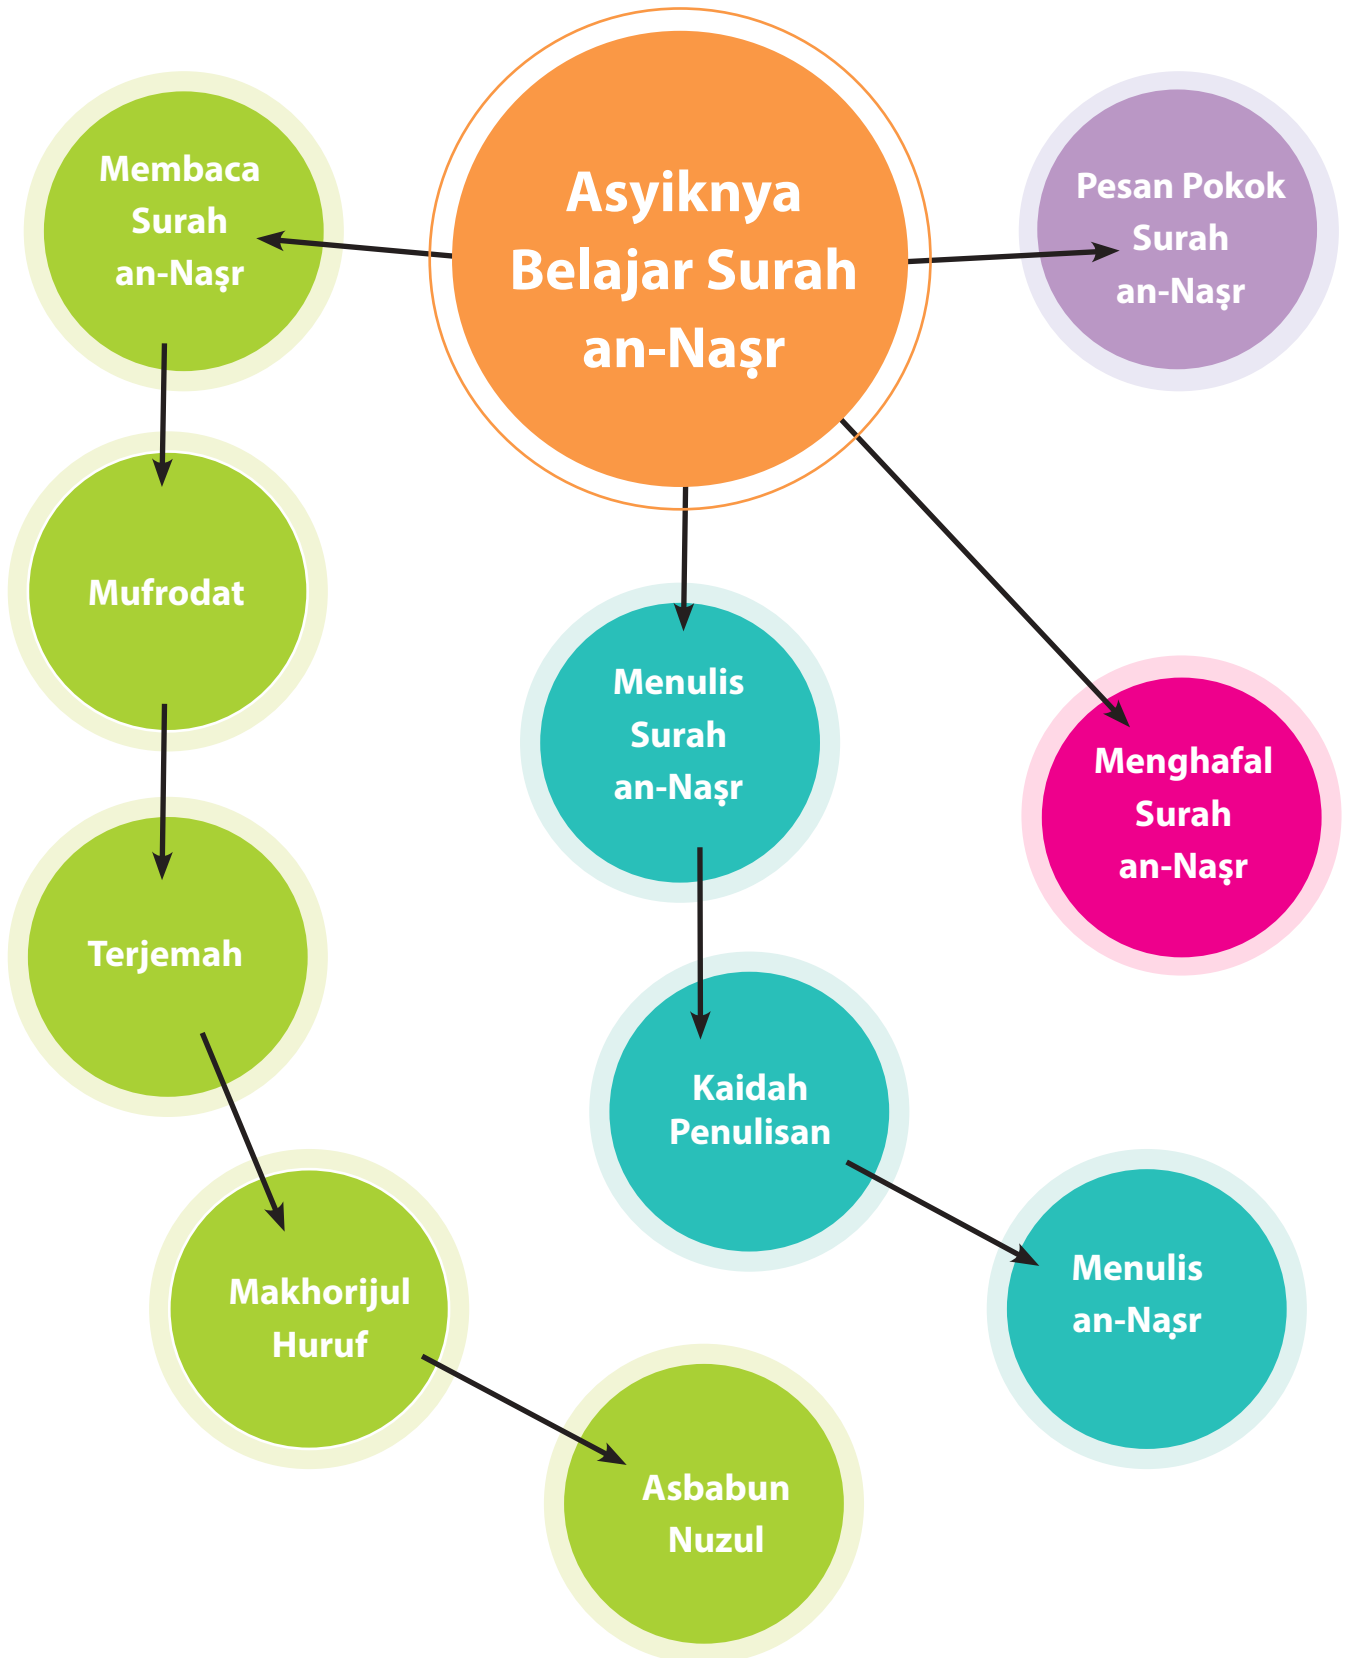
Asyiknya Belajar Surah an-Naşr

Membaca Surah an-Naşr

Pesan Pokok Surah an-Naşr

Mufrodat

Menulis Surah an-Naşr

Menghafal Surah an-Naşr

Terjemah

Kaidah Penulisan

Makhorijul Huruf

Menulis an-Naşr

Asbabun Nuzul